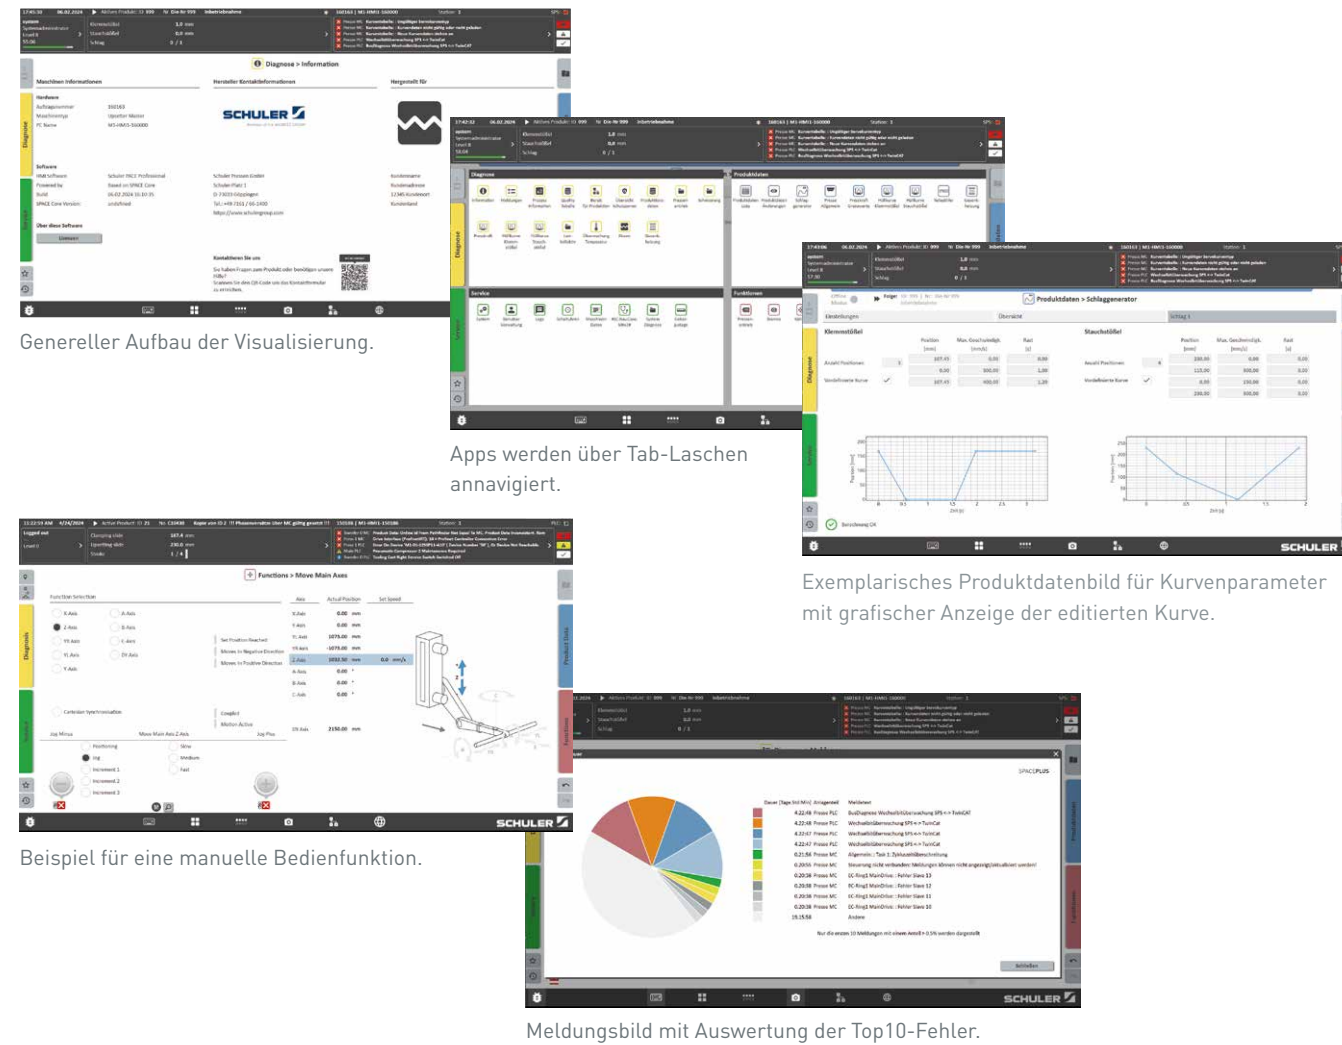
Genereller Aufbau der Visualisierung.

Apps werden über Tab-Laschen annavigiert.

Exemplarisches Produktdatenbild für Kurvenparameter mit grafischer Anzeige der editierten Kurve.

Beispiel für eine manuelle Bedienfunktion.

Meldungsbild mit Auswertung der Top10-Fehler.